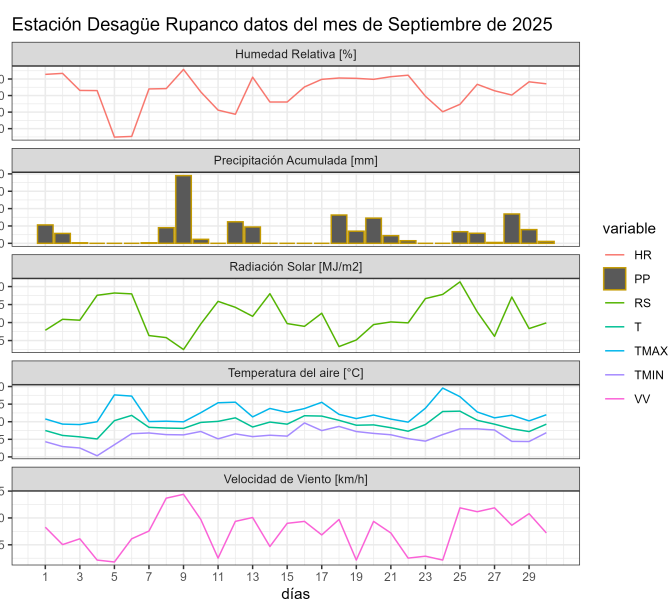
Estación Desagüe Rupanco datos del mes de Septiembre de 2025

Humedad Relativa [%]

Precipitación Acumulada [mm]

Radiación Solar [MJ/m2]

Temperatura del aire [°C]

Velocidad de Viento [km/h]

1 3 5 7 9 11 13 15 17 19 21 23 25 27 29

días

variable
HR
PP
RS
T
TMAX
TMIN
VV